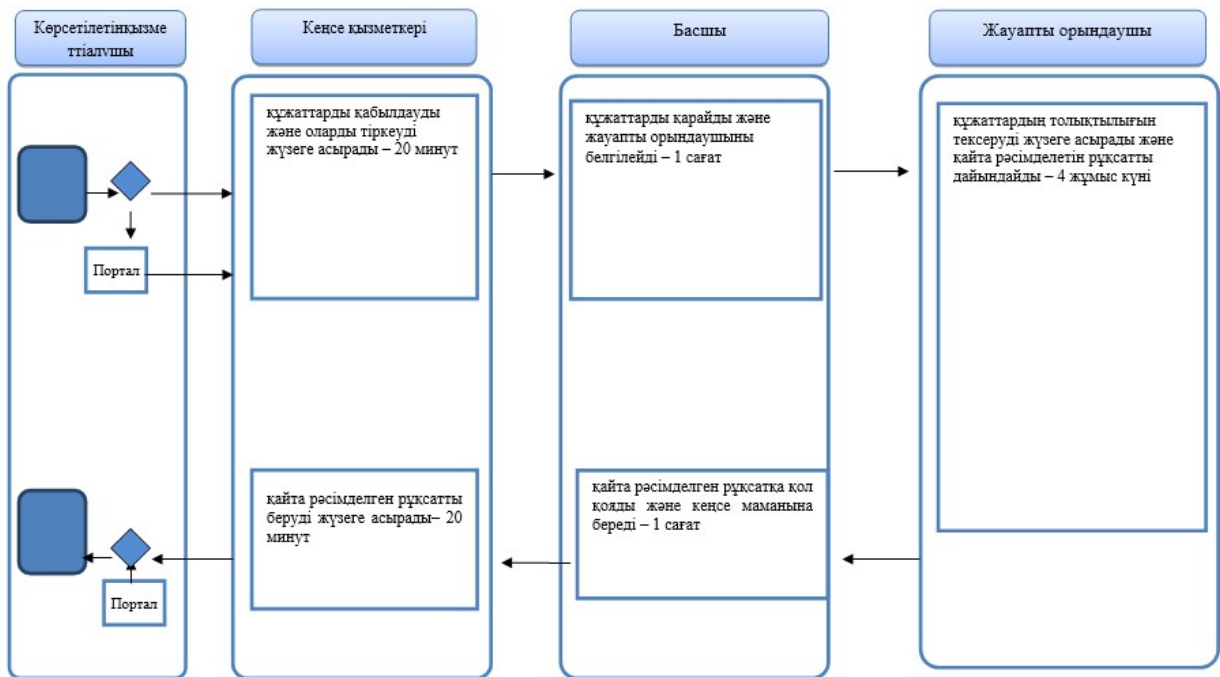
Көрсетілетінқызметтіалушы

Кеңсе қызметкері

Басшы

Жауапты орындаушы

құжаттарды қабылдауды және оларды тіркеуді жүзеге асырады – 20 минут

Портал

құжаттарды қарайды және жауапты орындаушыны белгілейді – 1 сағат

құжаттардың толықтылығын тексеруді жүзеге асырады және қайта рәсімделетін рұқсатты дайындайды – 4 жұмыс күні

қайта рәсімделген рұқсатты беруді жүзеге асырады– 20 минут

қайта рәсімделген рұқсатқа қол қояды және кеңсе маманына береді – 1 сағат

Портал